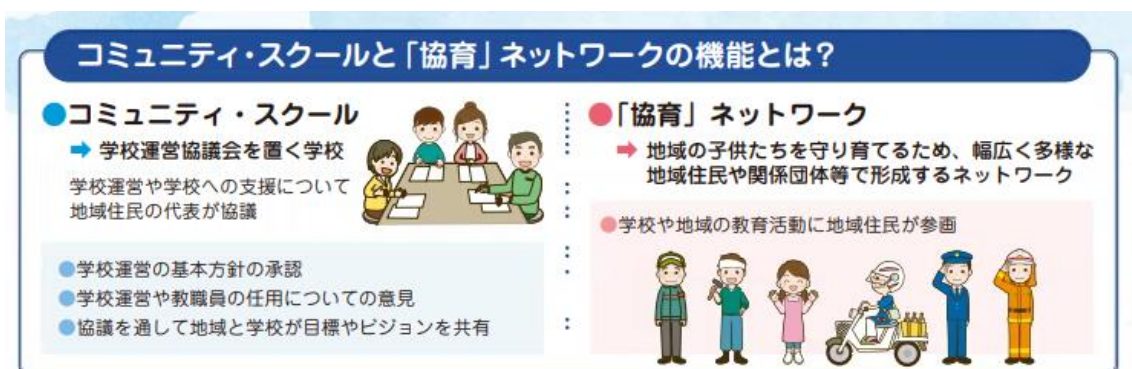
コミュニティ・スクールと「協育」ネットワークの機能とは？

●コミュニティ・スクール

➡ 学校運営協議会を置く学校

学校運営や学校への支援について地域住民の代表が協議

●学校運営の基本方針の承認
●学校運営や教職員の任用についての意見
●協議を通して地域と学校が目標やビジョンを共有

●「協育」ネットワーク

➡ 地域の子供たちを守り育てるため、幅広く多様な地域住民や関係団体等で形成するネットワーク

●学校や地域の教育活動に地域住民が参画